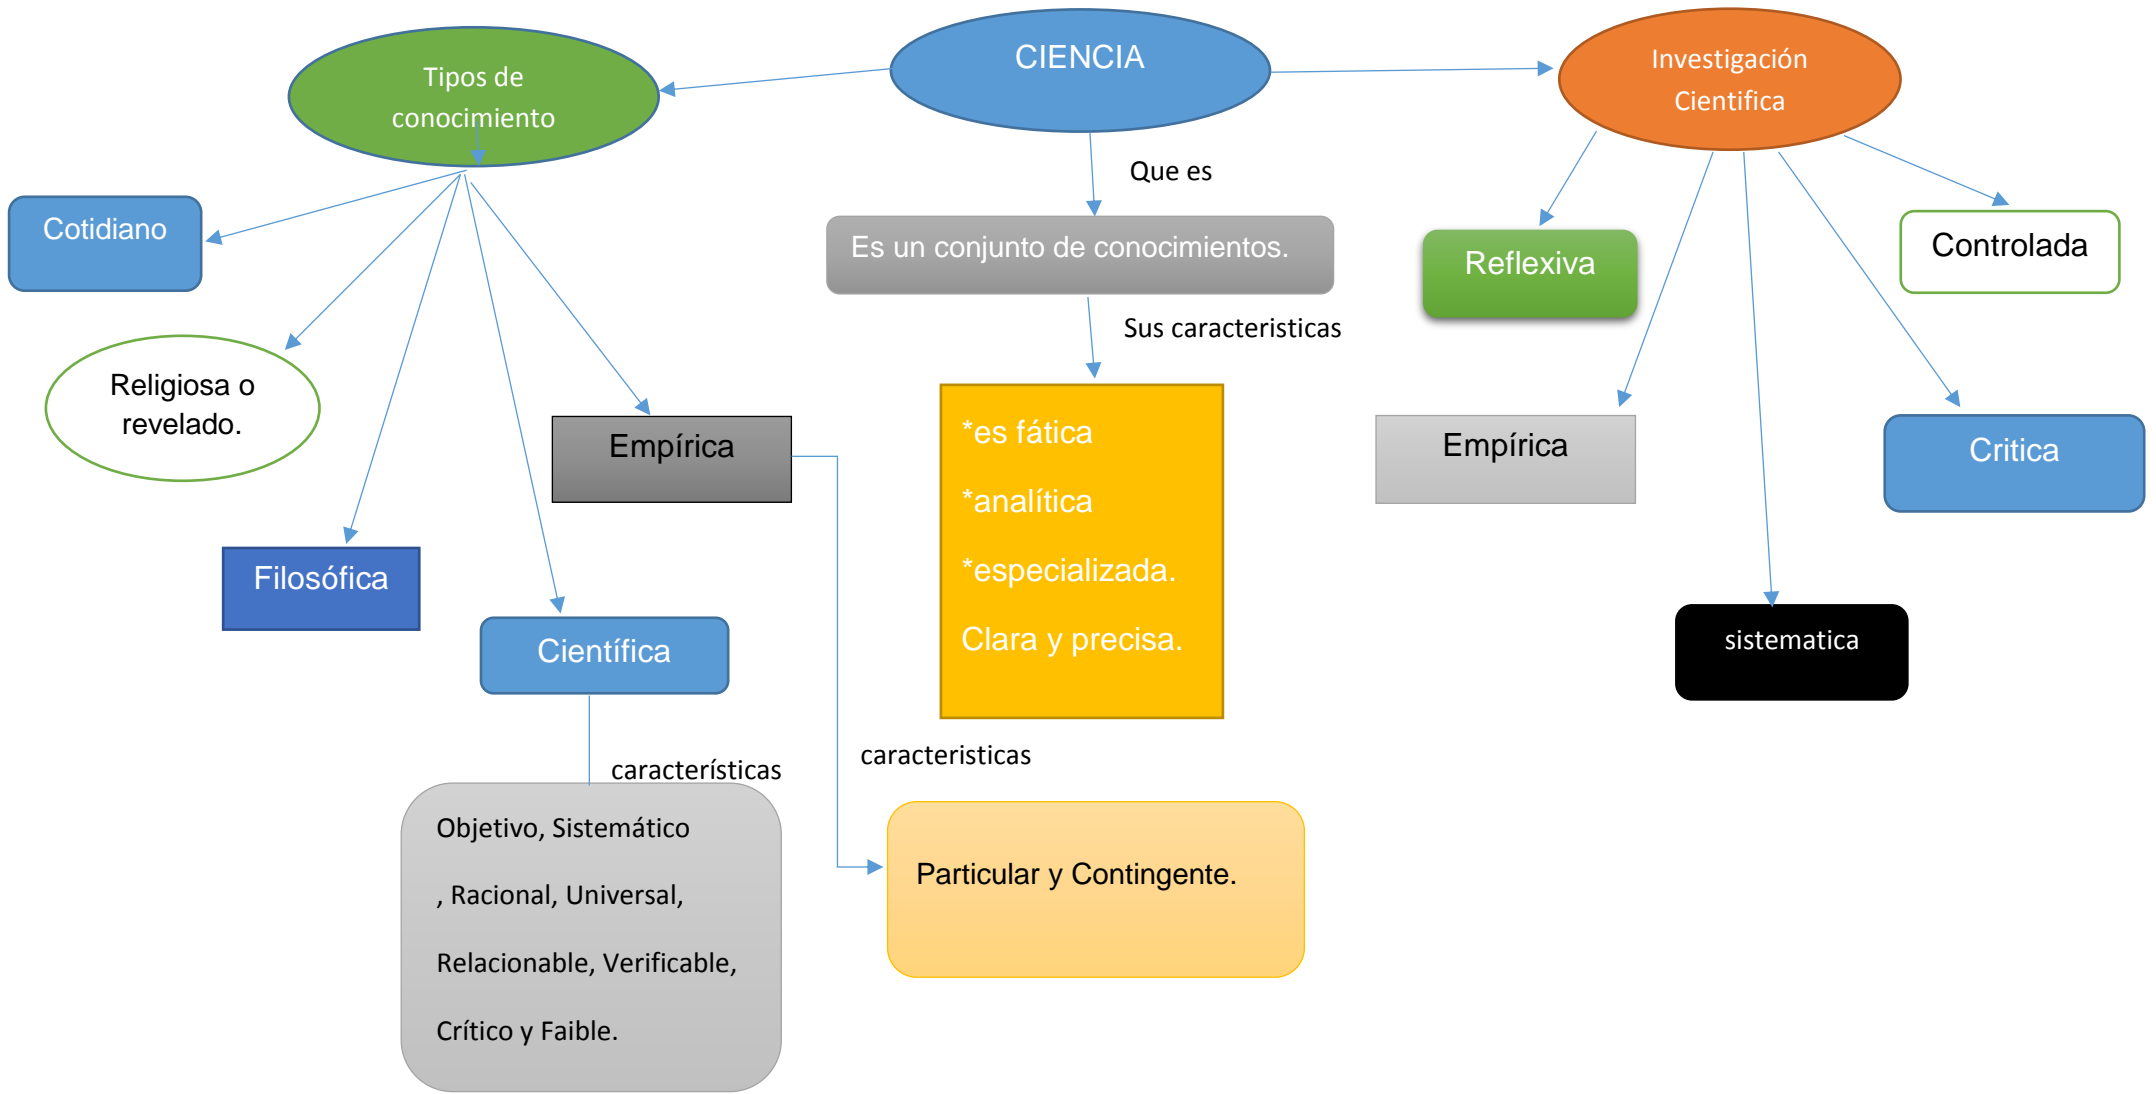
CIENCIA

Tipos de conocimiento

Investigación Cientifica

Que es

Es un conjunto de conocimientos.

Sus caracteristicas

*es fática

*analítica

*especializada.

Clara y precisa.

Cotidiano

Religiosa o revelado.

Empírica

Filosófica

Científica

características

Objetivo, Sistemático

, Racional, Universal,

Relacionable, Verificable,

Crítico y Faible.

caracteristicas

Particular y Contingente.

Reflexiva

Controlada

Empírica

Critica

sistematica